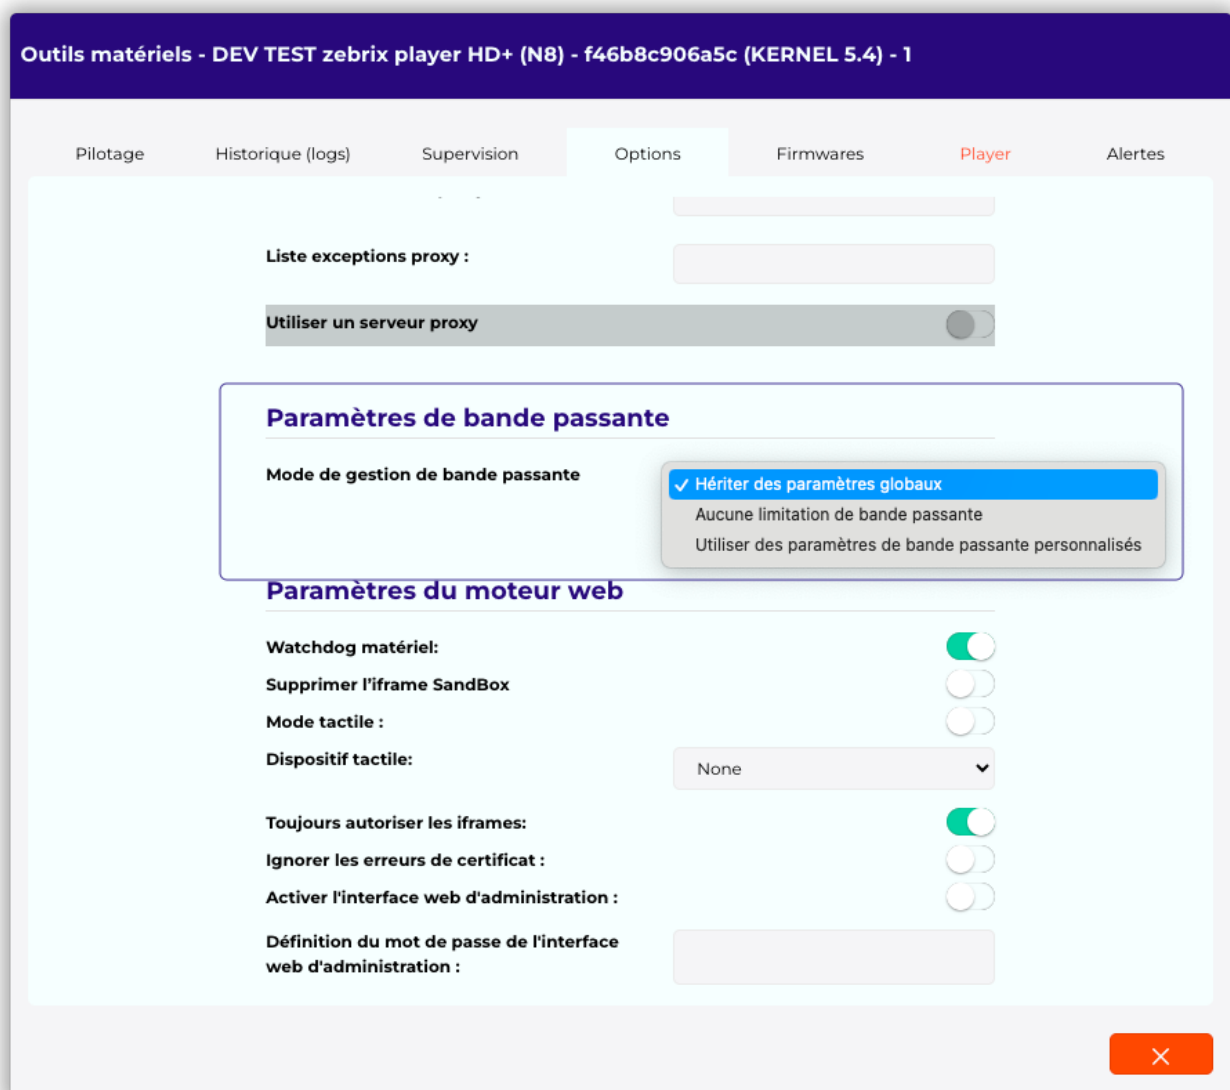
Outils matériels - DEV TEST zebrix player HD+ (N8) - f46b8c906a5c (KERNEL 5.4) - 1

Pilotage Historique (logs) Supervision Options Firmwares Player Alertes

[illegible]

Liste exceptions proxy :

Utiliser un serveur proxy

Paramètres de bande passante

Mode de gestion de bande passante

✓ Hériter des paramètres globaux
Aucune limitation de bande passante
Utiliser des paramètres de bande passante personnalisés

Paramètres du moteur web

Watchdog matériel:

Supprimer l'iframe SandBox

Mode tactile :

Dispositif tactile:

None

Toujours autoriser les iframes:

Ignorer les erreurs de certificat :

Activer l'interface web d'administration :

Définition du mot de passe de l'interface web d'administration :